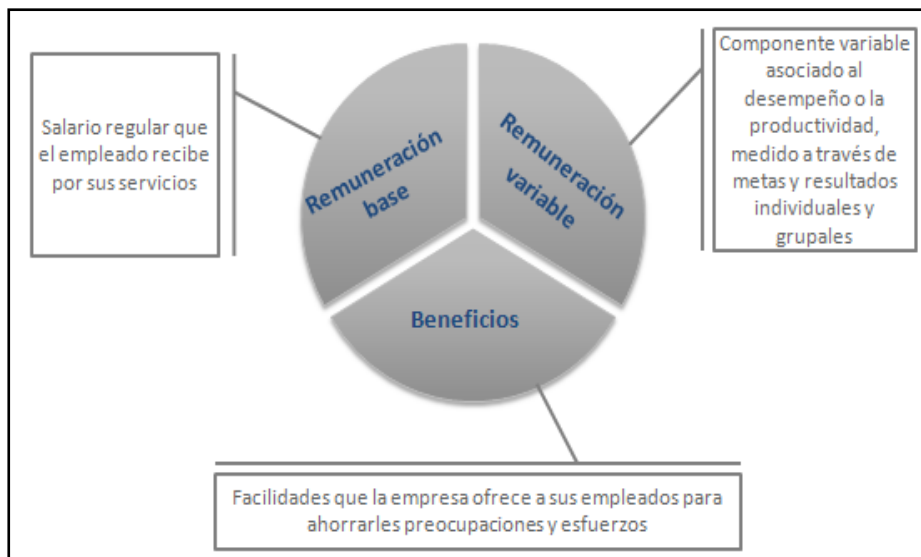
Salario regular que el empleado recibe por sus servicios

Remuneración base

Remuneración variable

Componente variable asociado al desempeño o la productividad, medido a través de metas y resultados individuales y grupales

Beneficios

Facilidades que la empresa ofrece a sus empleados para ahorrarles preocupaciones y esfuerzos